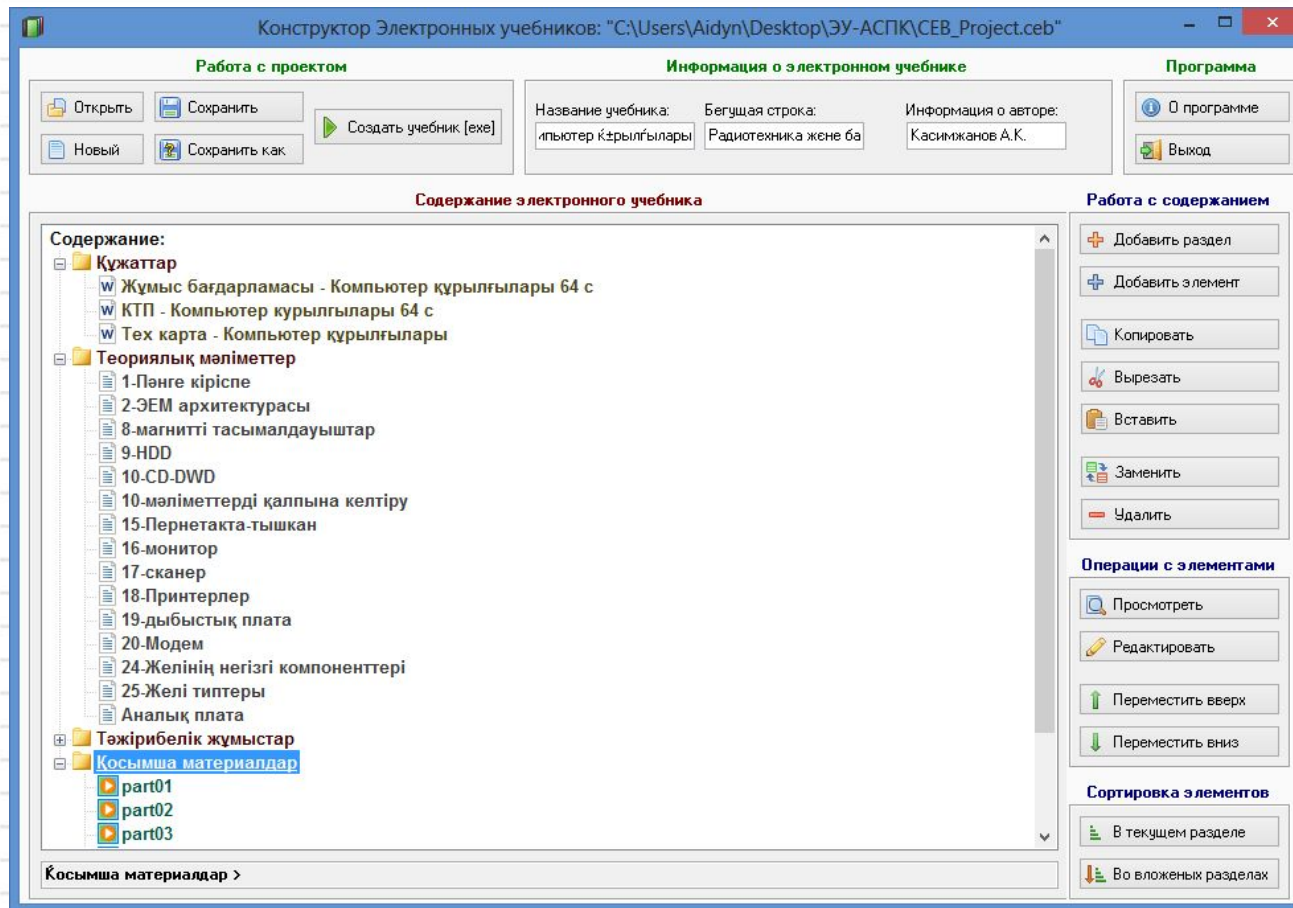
Конструктор Электронных учебников: "C:\Users\Aidyn\Desktop\ЭУ-АСПК\CEB_Project.ceb"

Работа с проектом
Открыть
Сохранить
Создать учебник [exe]
Новый
Сохранить как

Информация о электронном учебнике
Название учебника:
мпьютер құрылғылары
Бегущая строка:
Радиотехника және ба
Информация о авторе:
Касимжанов А.К.

Программа
О программе
Выход

Содержание электронного учебника

Содержание:
Құжаттар
Жұмыс бағдарламасы - Компьютер құрылғылары 64 с
КТП - Компьютер курылгылары 64 с
Тех карта - Компьютер құрылғылары
Теориялық мәліметтер
1-Пәнге кіріспе
2-ЭЕМ архитектурасы
8-магнитті тасымалдауыштар
9-HDD
10-CD-DWD
10-мәліметтерді қалпына келтіру
15-Пернетакта-тышкан
16-монитор
17-сканер
18-Принтерлер
19-дыбыстық плата
20-Модем
24-Желінің негізгі компоненттері
25-Желі типтеры
Аналық плата
Тәжірибелік жұмыстар
Қосымша материалдар
part01
part02
part03

Қосымша материалдар >

Работа с содержанием
Добавить раздел
Добавить элемент
Копировать
Вырезать
Вставить
Заменить
Удалить

Операции с элементами
Просмотреть
Редактировать
Переместить вверх
Переместить вниз

Сортировка элементов
В текущем разделе
Во вложеных разделах